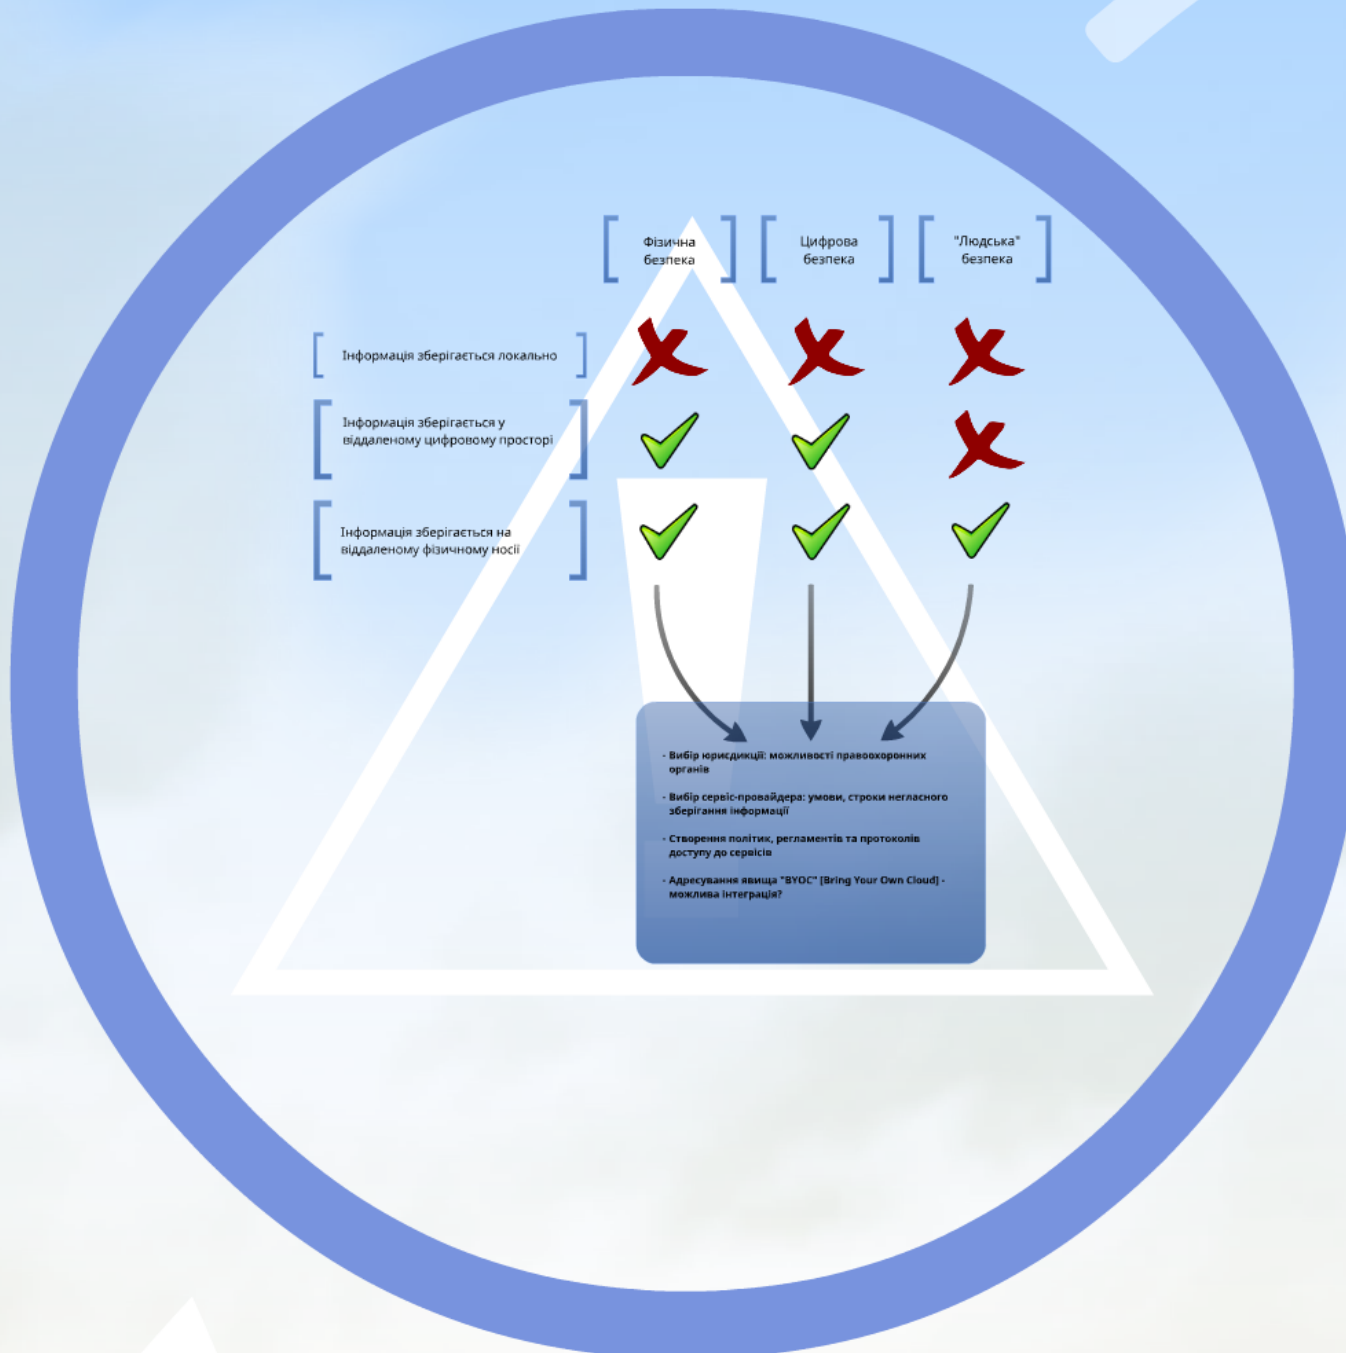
Фізична безпека

Цифрова безпека

"Людська" безпека

Інформація зберігається локально

Інформація зберігається у віддаленому цифровому просторі

Інформація зберігається на віддаленому фізичному носії

- Вибір юрисдикції: можливості правоохоронних органів

- Вибір сервіс-провайдера: умови, строки негласного зберігання інформації

- Створення політик, регламентів та протоколів доступу до сервісів

- Адресування явища "BYOC" [Bring Your Own Cloud] - можлива інтеграція?